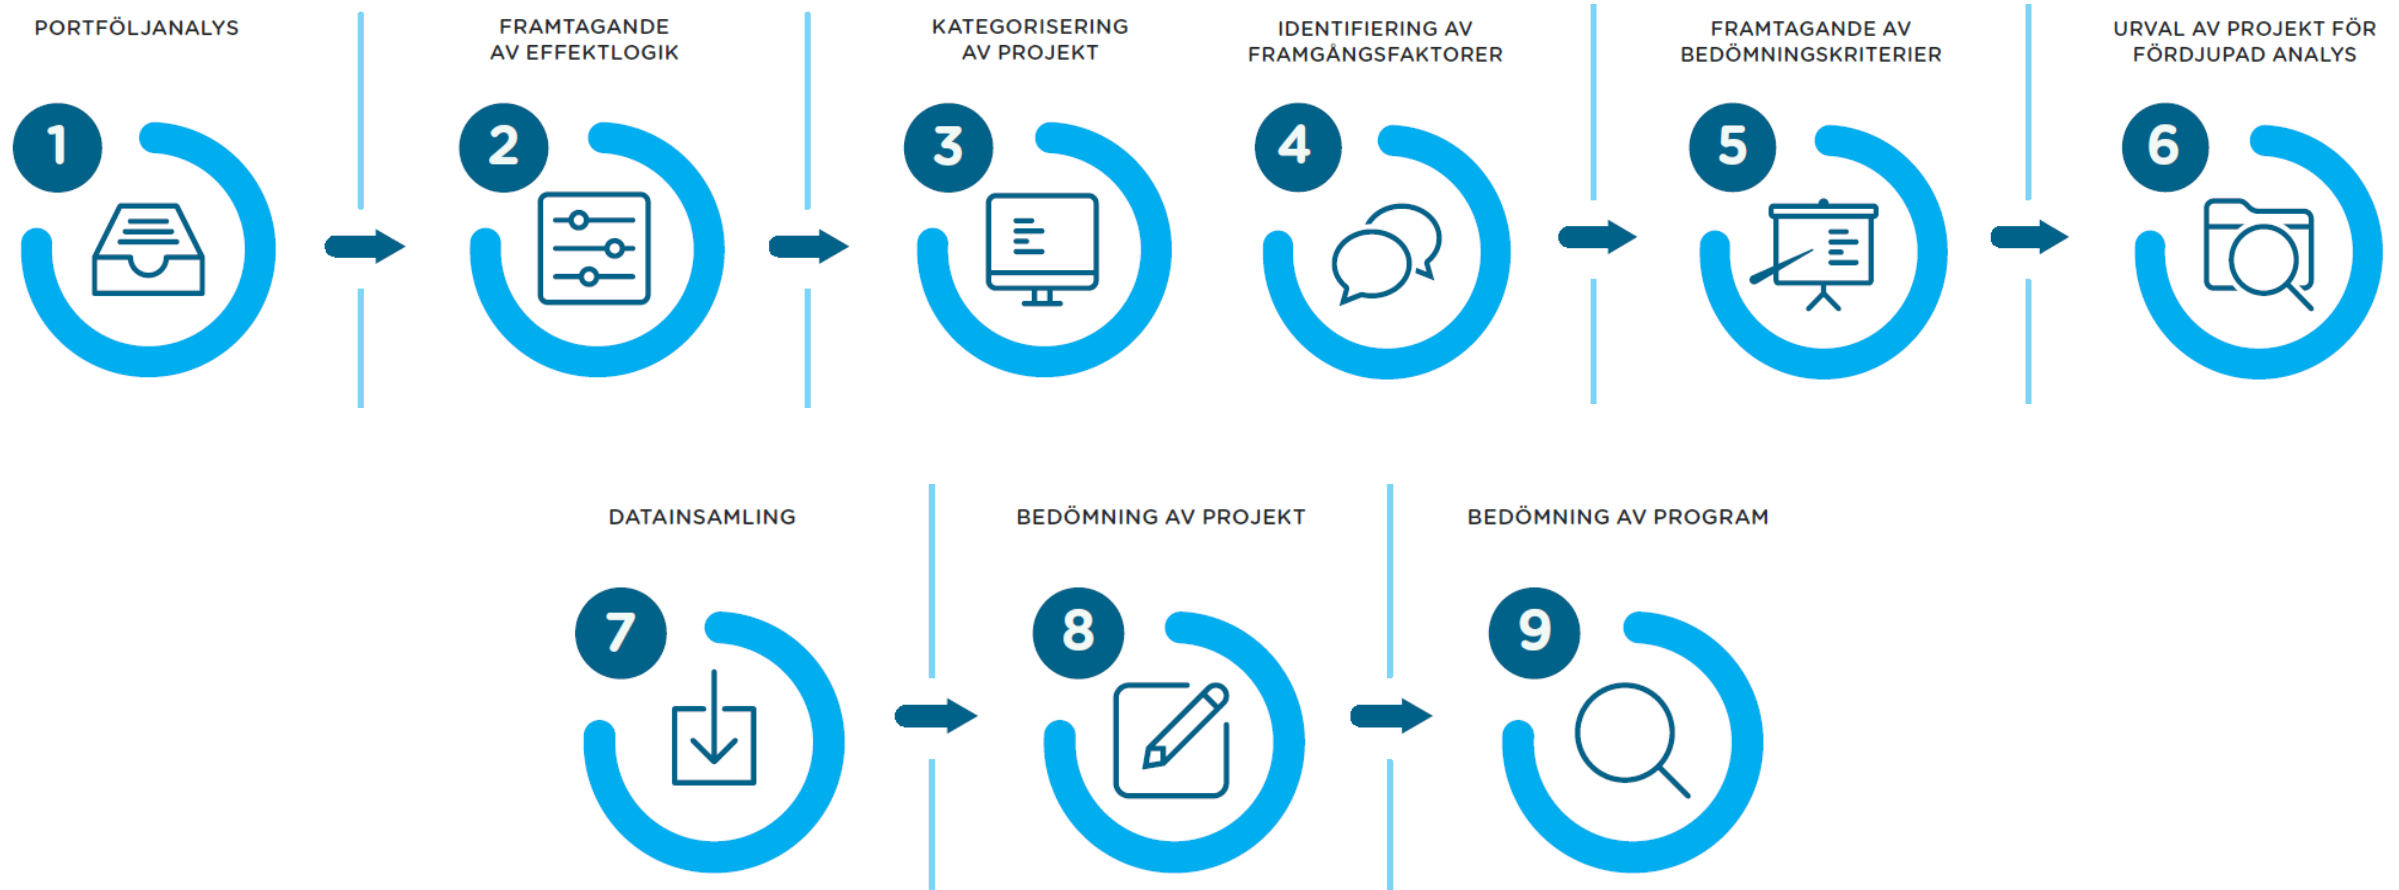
PORTFÖLJANALYS

1

FRAMTAGANDE AV EFFEKTLOGIK

2

KATEGORISERING AV PROJEKT

3

IDENTIFIERING AV FRAMGÅNGSFAKTORER

4

FRAMTAGANDE AV BEDÖMNINGSKRITERIER

5

URVAL AV PROJEKT FÖR FÖRDJUPAD ANALYS

6

DATAINSAMLING

7

BEDÖMNING AV PROJEKT

8

BEDÖMNING AV PROGRAM

9